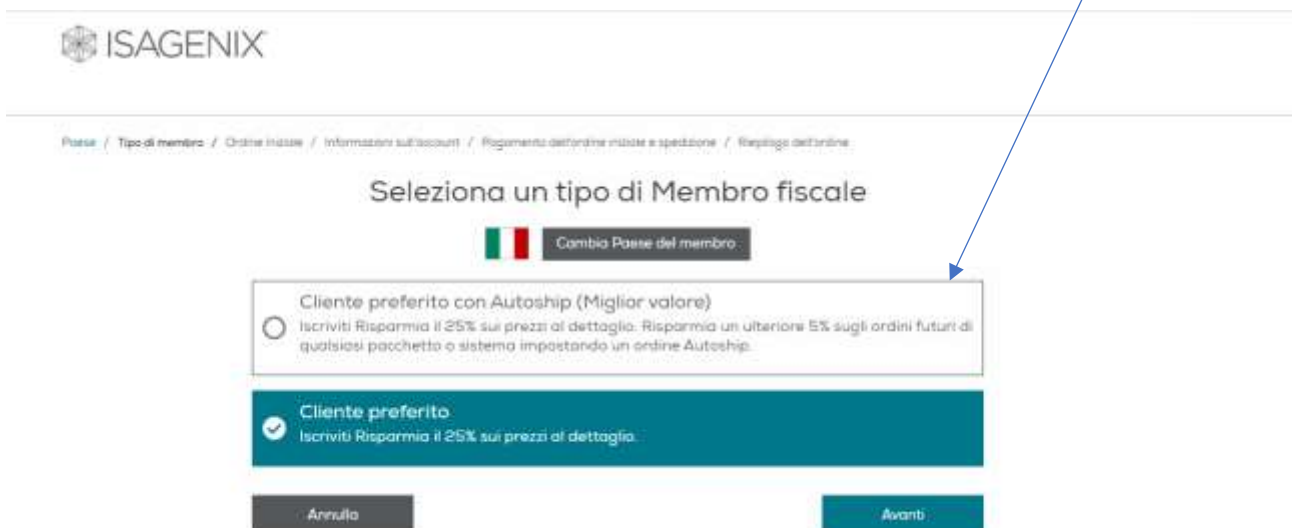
ISAGENIX

Paese / Tipo di membro / Ordine iniziale / Informazioni sull'account / Pagamento dell'ordine iniziale e spedizione / Riepilogo dell'ordine

Seleziona un tipo di Membro fiscale

Cambia Paese del membro

Cliente preferito con Autoship (Miglior valore)
Iscriviti Risparmia il 25% sui prezzi al dettaglio. Risparmia un ulteriore 5% sugli ordini futuri di qualsiasi pacchetto o sistema impostando un ordine Autoship.

Cliente preferito
Iscriviti Risparmia il 25% sui prezzi al dettaglio.

Annulla

Avanti